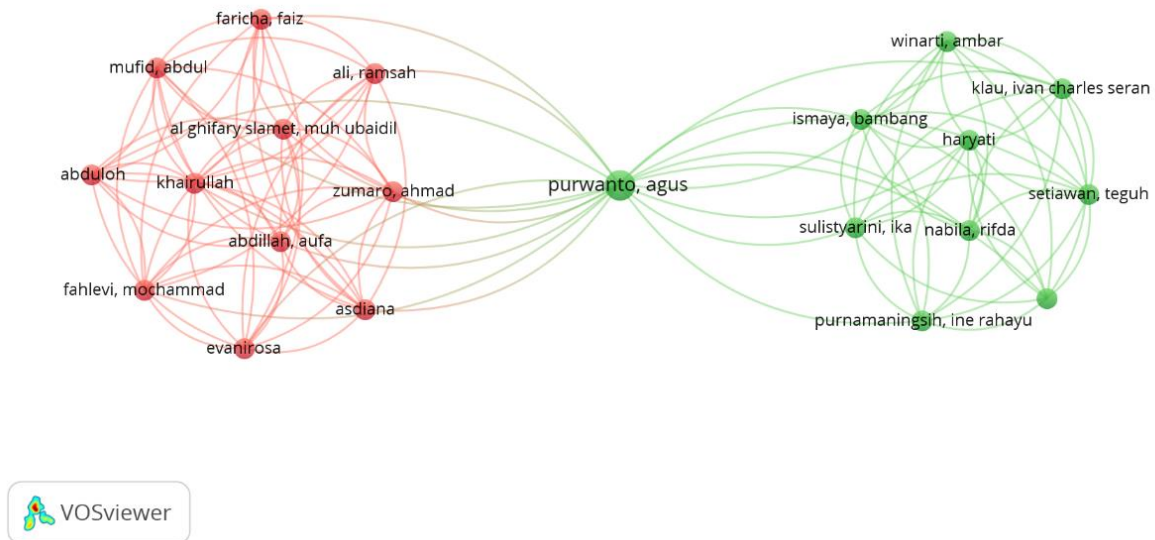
faricha, faiz
mufid, abdul
ali, ramsah
al ghifary slamet, muh ubaidil
abduloh
khairullah
zumaro, ahmad
abdillah, aufa
fahlevi, mochammad
asdiana
evanirosa
purwanto, agus
winarti, ambar
klau, ivan charles seran
ismaya, bambang
haryati
setiawan, teguh
sulistyarini, ika
nabila, rifda
purnamaningsih, ine rahayu
VOSviewer